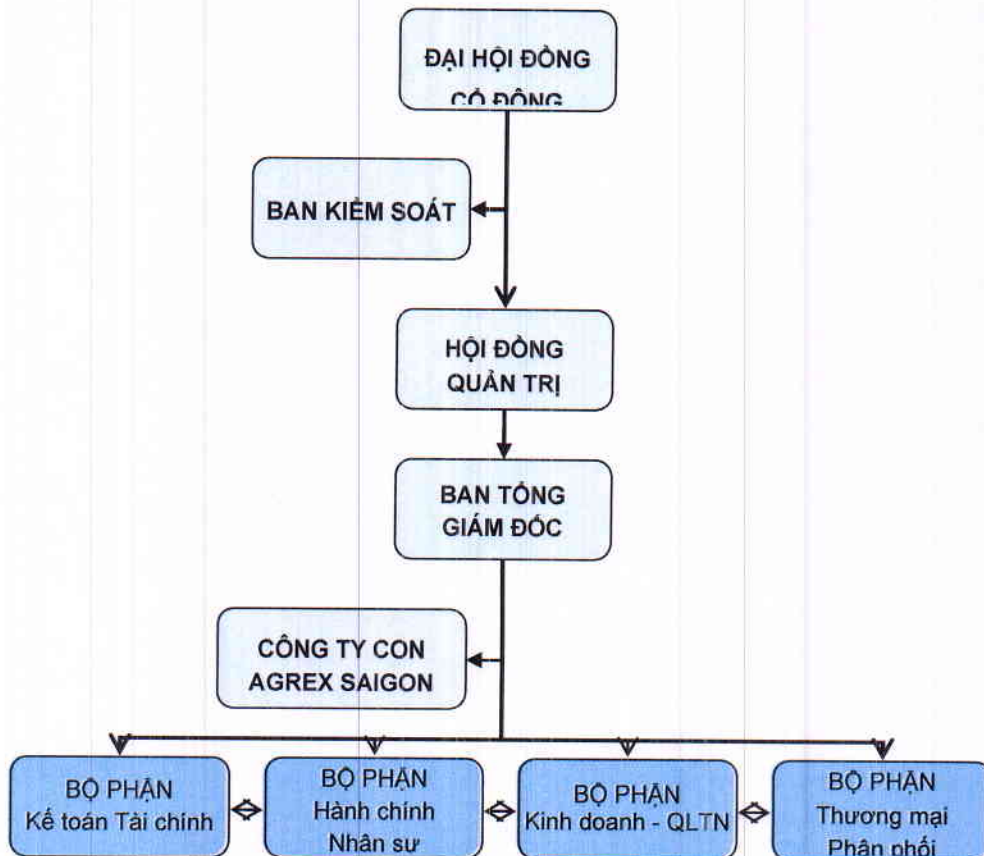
ĐẠI HỘI ĐỒNG CỔ ĐÔNG

BAN KIỂM SOÁT

HỘI ĐỒNG QUẢN TRỊ

BAN TỔNG GIÁM ĐỐC

CÔNG TY CON AGREX SAIGON

BỘ PHẬN Kế toán Tài chính

BỘ PHẬN Hành chính Nhân sự

BỘ PHẬN Kinh doanh - QLTN

BỘ PHẬN Thương mại Phân phối